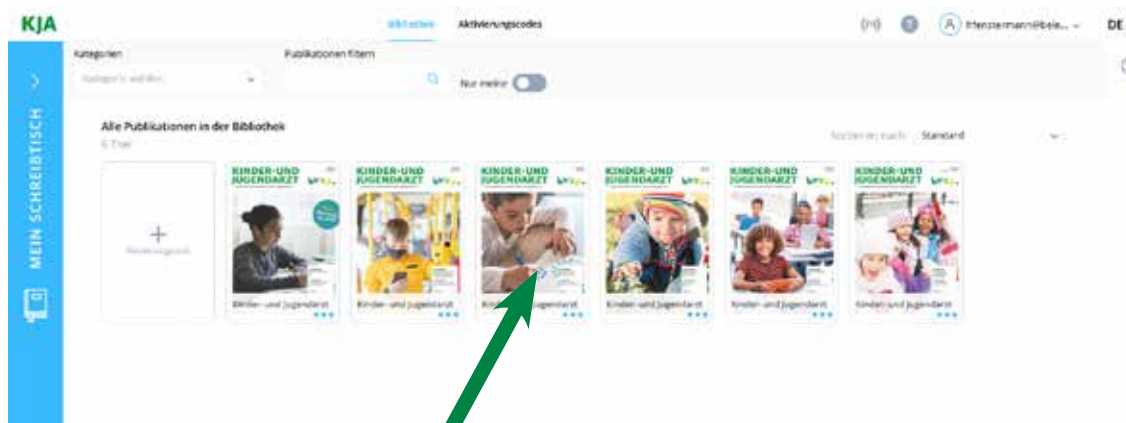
KJA

Bibliothek Aktivierungscodes

(ꞏ) ? ffenstermann@bele... DE

MEIN SCHREIBTISCH

Kategorien
Kategorie wählen

Publikationen filtern

Nur meine

Alle Publikationen in der Bibliothek
6 Titel

Sortieren nach: Standard

Hinzufügen

KINDER- UND JUGENDARZT
Kinder- und Jugendarzt

KINDER- UND JUGENDARZT
Kinder- und Jugendarzt

KINDER- UND JUGENDARZT
Kinder- und Jugendarzt

KINDER- UND JUGENDARZT
Kinder- und Jugendarzt

KINDER- UND JUGENDARZT
Kinder- und Jugendarzt

KINDER- UND JUGENDARZT
Kinder- und Jugendarzt